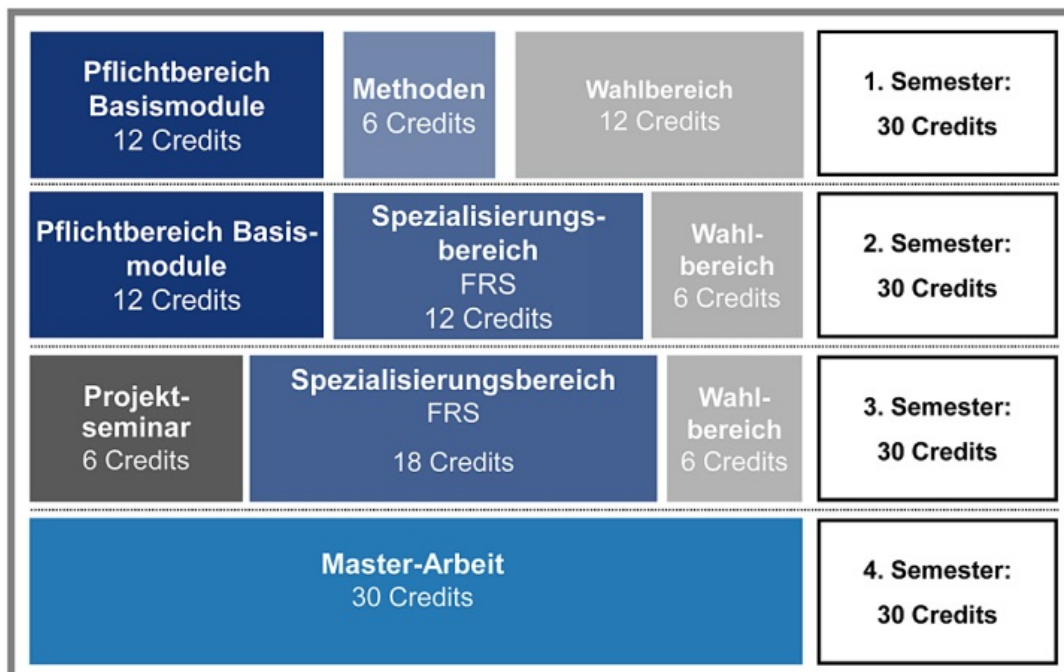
Pflichtbereich Basismodule
12 Credits

Methoden
6 Credits

Wahlbereich
12 Credits

1. Semester:
30 Credits

Pflichtbereich Basismodule
12 Credits

Spezialisierungsbereich
FRS
12 Credits

Wahlbereich
6 Credits

2. Semester:
30 Credits

Projektseminar
6 Credits

Spezialisierungsbereich
FRS
18 Credits

Wahlbereich
6 Credits

3. Semester:
30 Credits

Master-Arbeit
30 Credits

4. Semester:
30 Credits